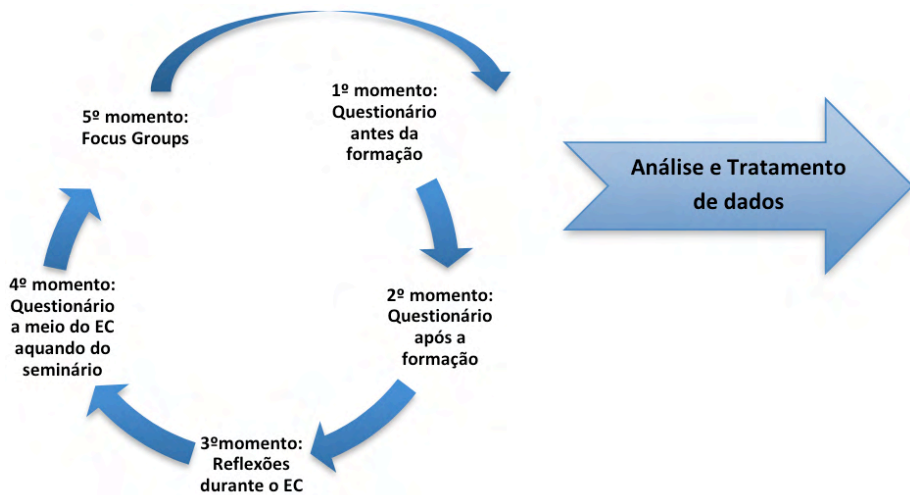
1º momento: Questionário antes da formação

2º momento: Questionário após a formação

3ºmomento: Reflexões durante o EC

4º momento: Questionário a meio do EC aquando do seminário

5º momento: Focus Groups

Análise e Tratamento de dados